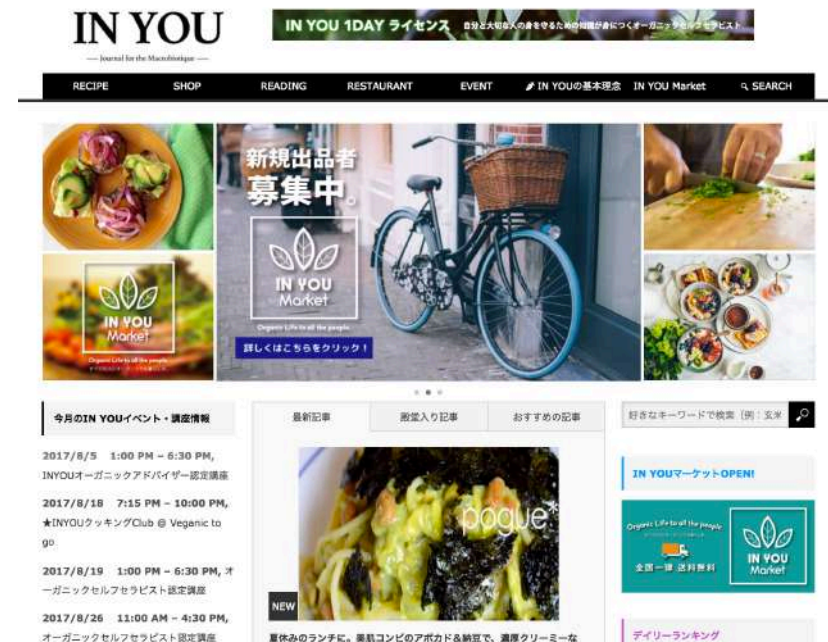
IN YOU
— Journal for the Macrobiotique —

IN YOU 1DAY ライセンス 自分と大切な人の命を守るための知識が身につくオーガニックセルフセラピスト

RECIPE SHOP READING RESTAURANT EVENT IN YOUの基本理念 IN YOU Market SEARCH

IN YOU Market
Organic Life to all the people

新規出品者募集中。

IN YOU Market
Organic Life to all the people
詳しくはこちらをクリック！

今月のIN YOUイベント・講座情報

2017/8/5 1:00 PM – 6:30 PM, INYOUオーガニックアドバイザー認定講座

2017/8/18 7:15 PM – 10:00 PM, ★INYOUクッキングClub @ Veganic to go

2017/8/19 1:00 PM – 6:30 PM, オーガニックセルフセラピスト認定講座

2017/8/26 11:00 AM – 4:30 PM, オーガニックセルフセラピスト認定講座

最新記事 | 殿堂入り記事 | おすすめの記事

pogue*

NEW

夏休みのランチに。美肌コンビのアボカド&納豆で、濃厚クリーミーな

好きなキーワードで検索（例：玄米

IN YOUマーケットOPEN!

Organic Life to all the people
全国一律 送料無料
IN YOU Market

デイリーランキング